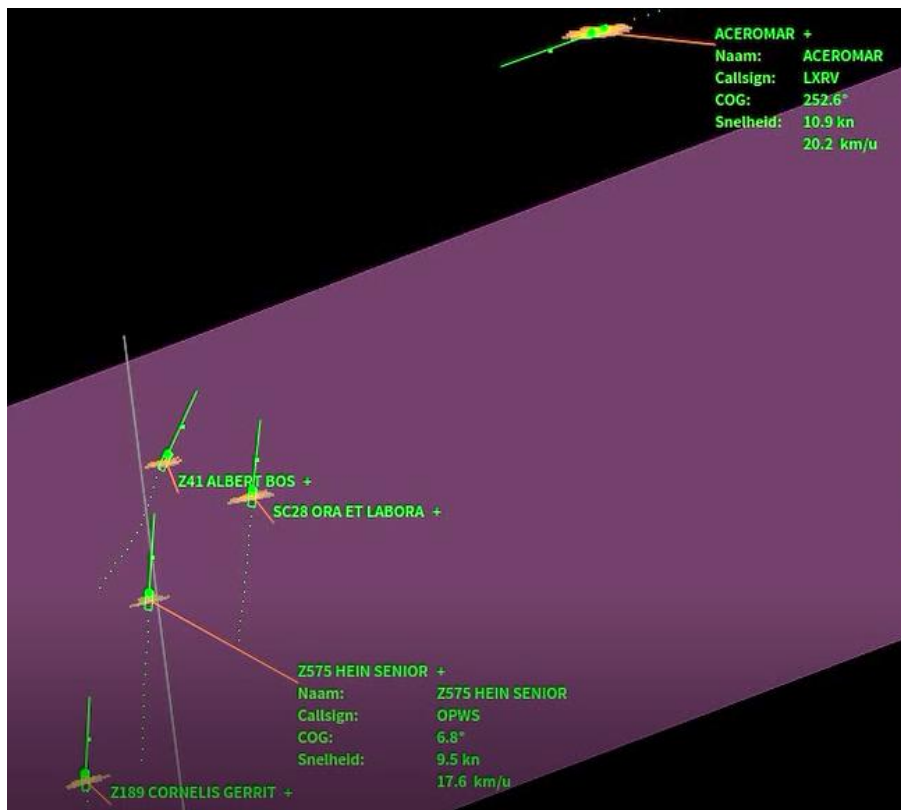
ACEROMAR +
Naam: ACEROMAR
Callsign: LXRV
COG: 252.6°
Snelheid: 10.9 kn
20.2 km/u

Z41 ALBERT BOS +

SC28 ORA ET LABORA +

Z575 HEIN SENIOR +
Naam: Z575 HEIN SENIOR
Callsign: OPWS
COG: 6.8°
Snelheid: 9.5 kn
17.6 km/u

Z189 CORNELIS GERRIT +